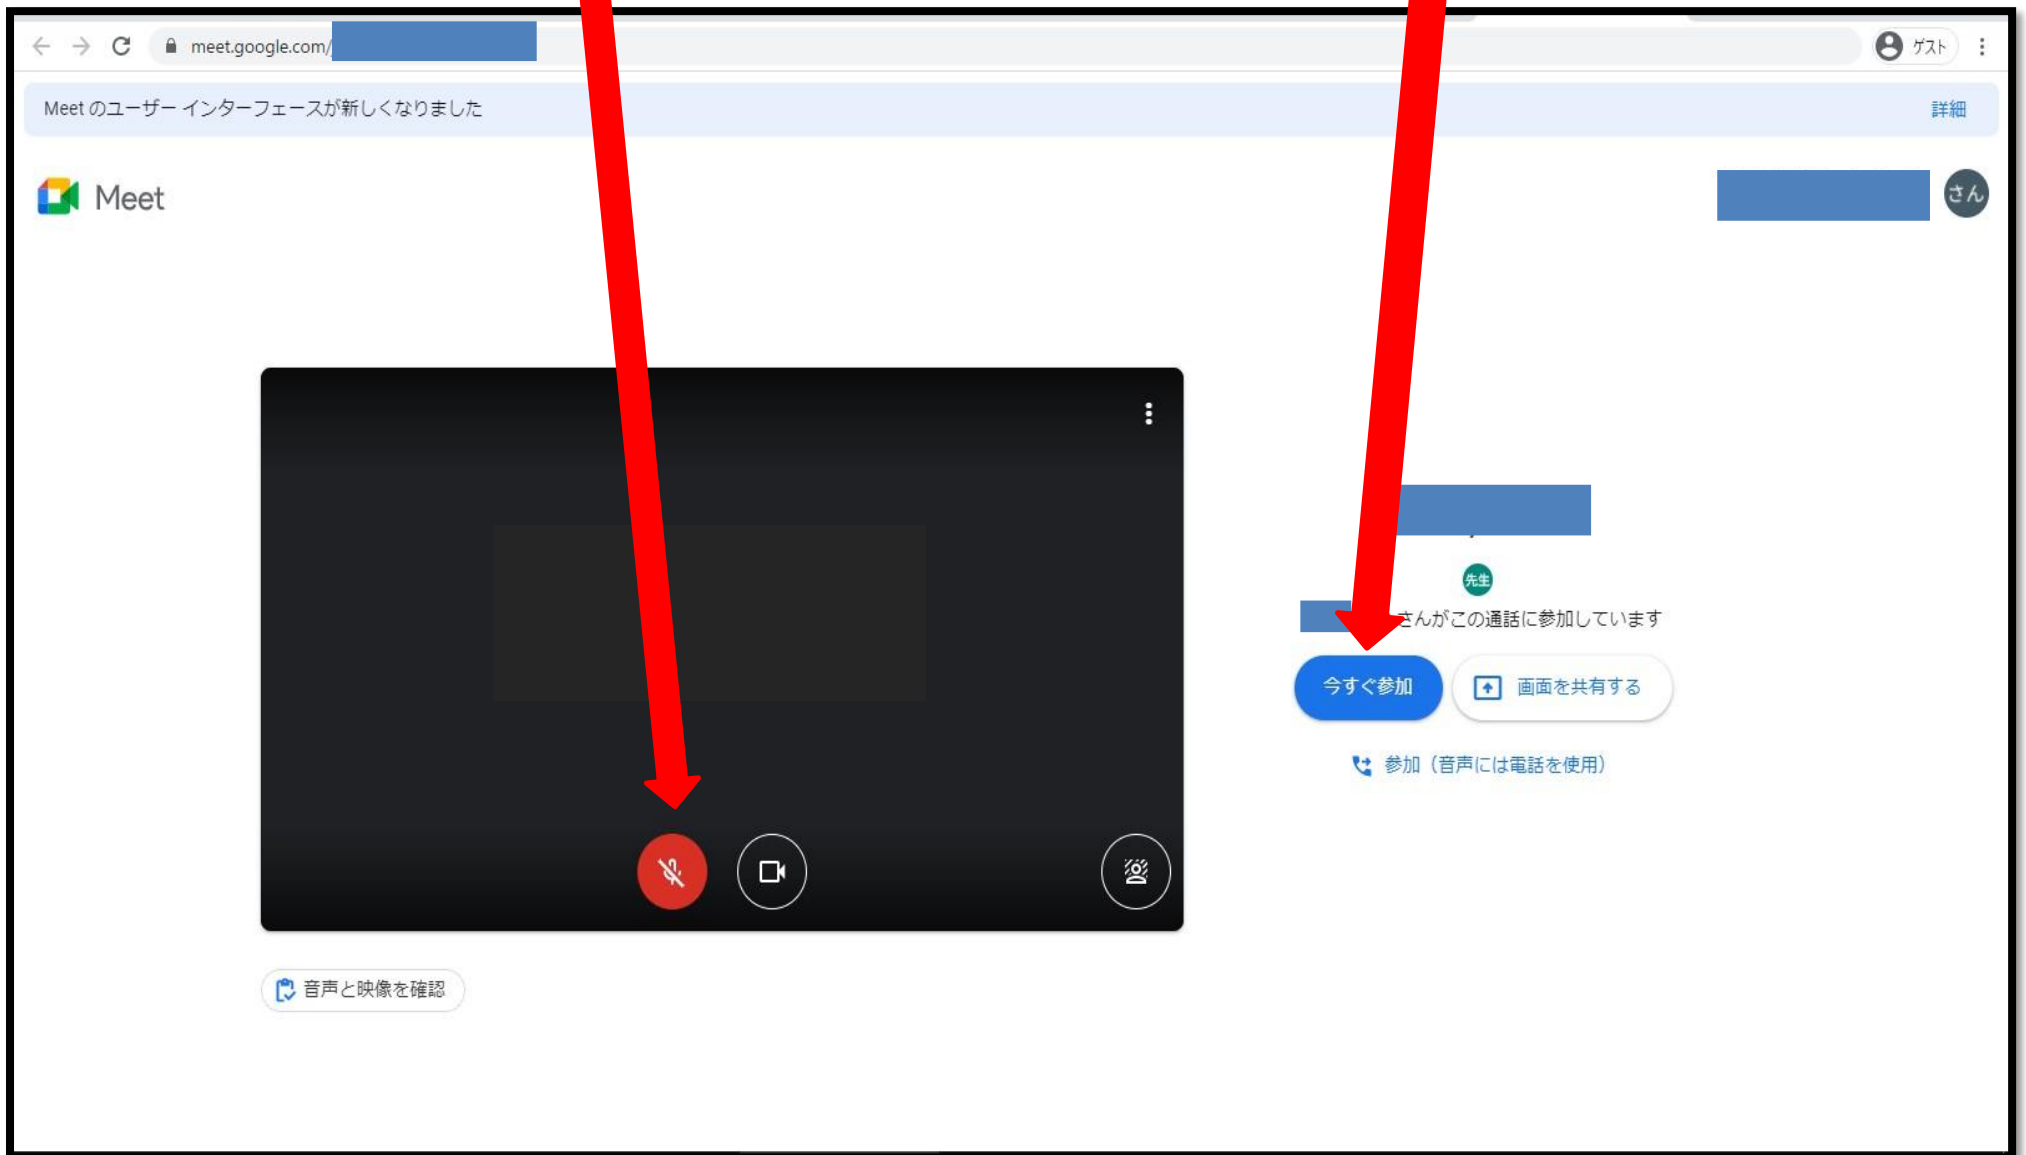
meet.google.com/

ゲスト

Meet のユーザー インターフェースが新しくなりました

詳細

Meet

さん

先生

さんがこの通話に参加しています

今すぐ参加

画面を共有する

参加（音声には電話を使用）

音声と映像を確認